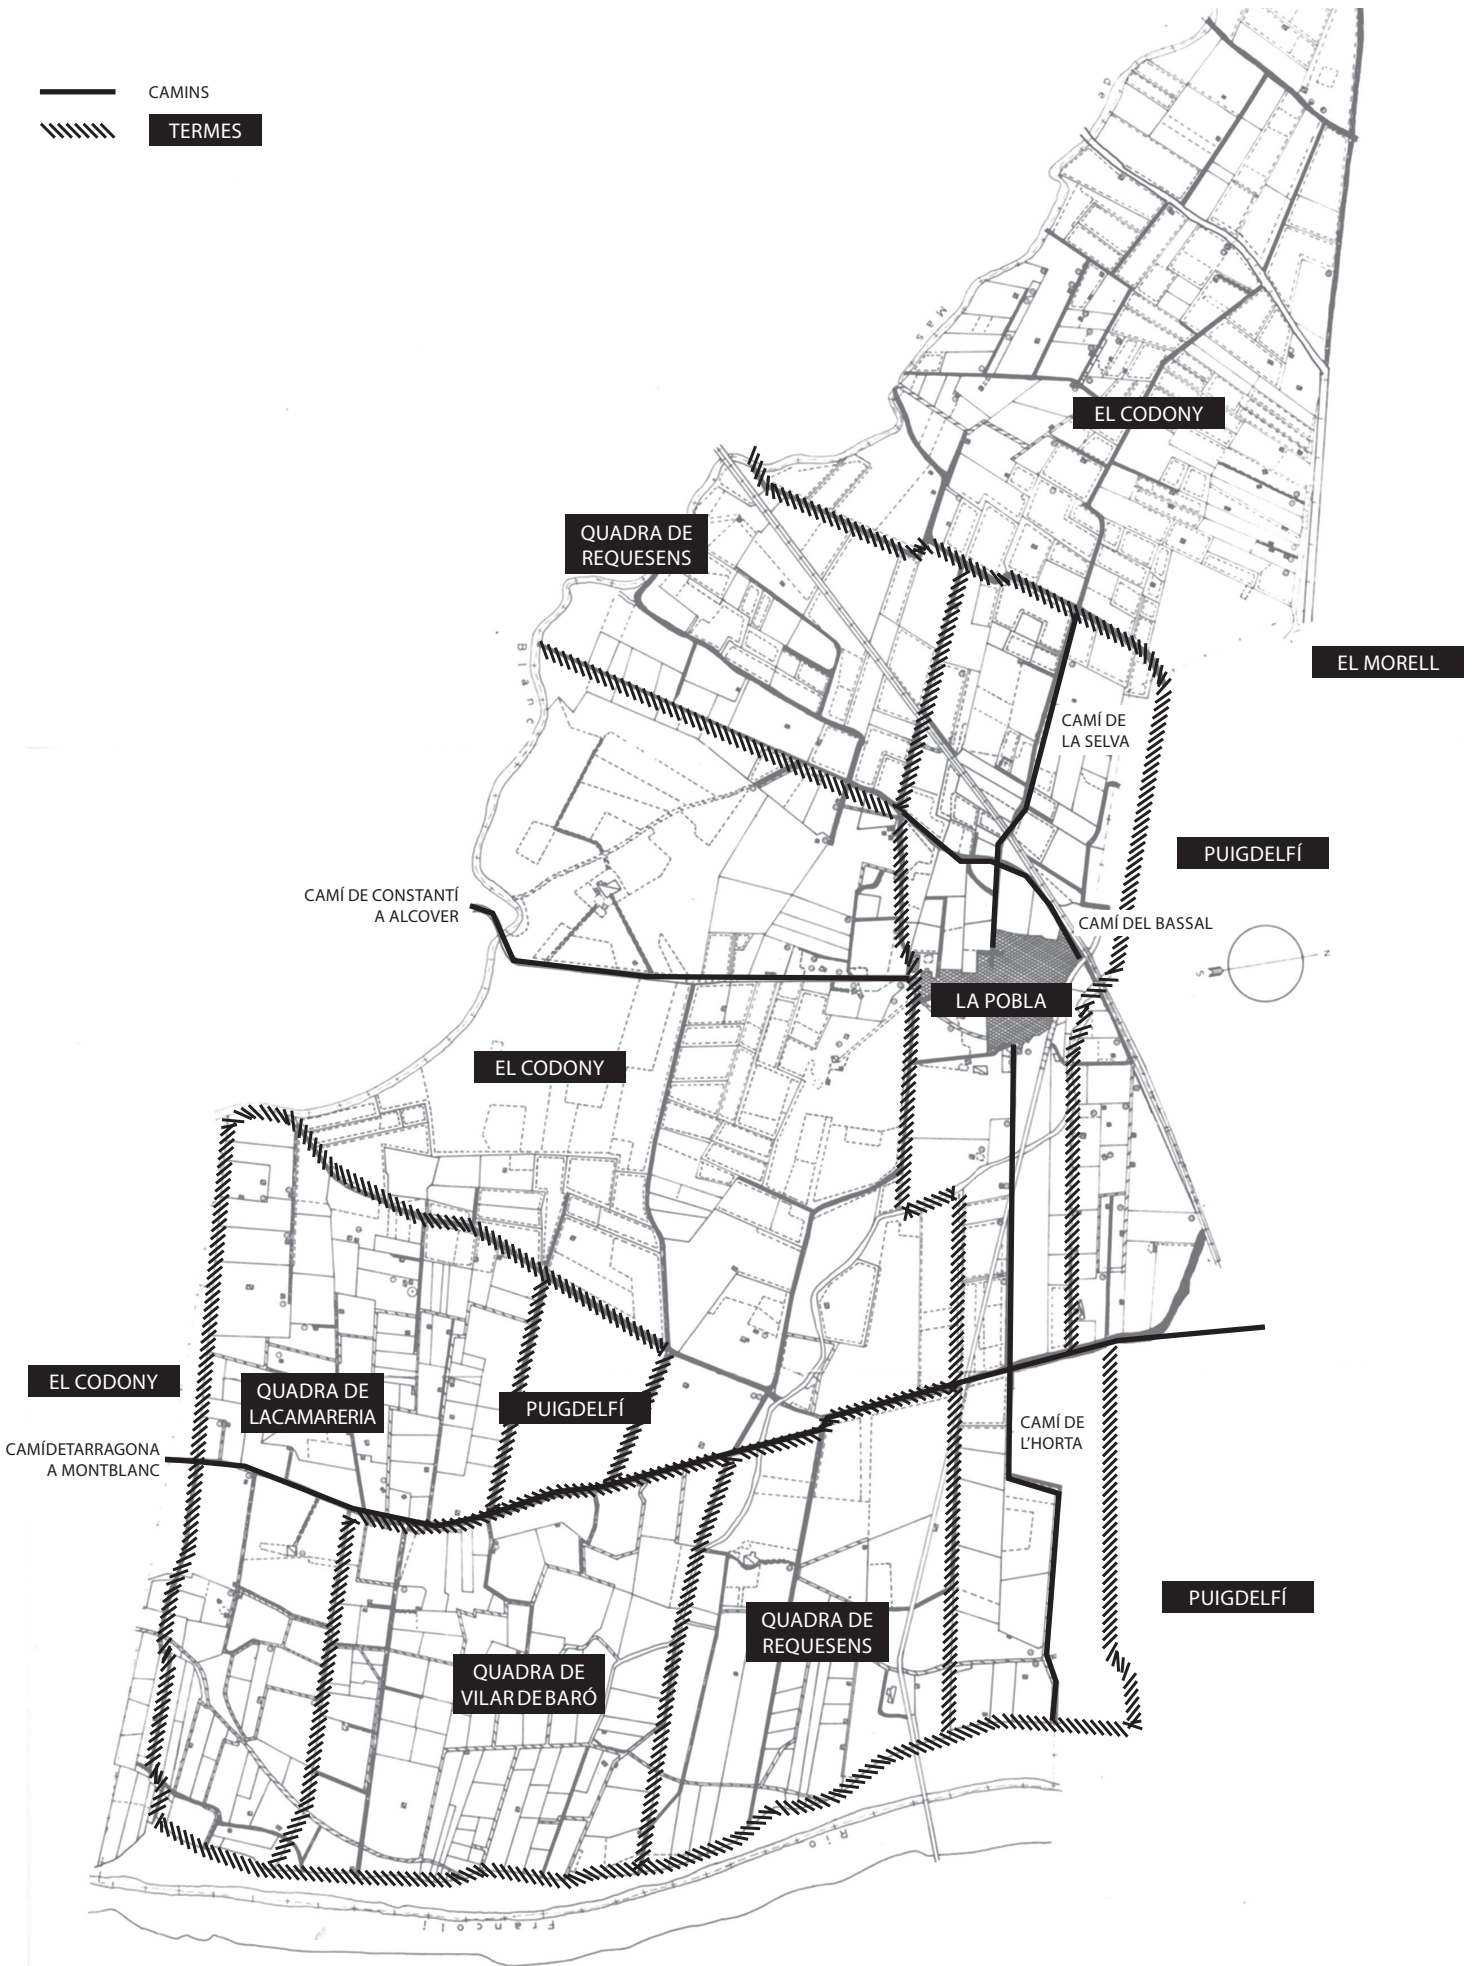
CAMINS
TERMES

EL CODONY

QUADRA DE REQUESENS

EL MORELL

CAMÍ DE LA SELVA

PUIGDELFÍ

CAMÍ DE CONSTANTÍ A ALCOVER

CAMÍ DEL BASSAL

LA POBLA

EL CODONY

EL CODONY

QUADRA DE LACAMARERIA

PUIGDELFÍ

CAMÍDETARRAGONA A MONTBLANC

CAMÍ DE L'HORTA

PUIGDELFÍ

QUADRA DE REQUESENS

QUADRA DE VILARDEBARÓ

Mas

Blanc

Rio

Francolí